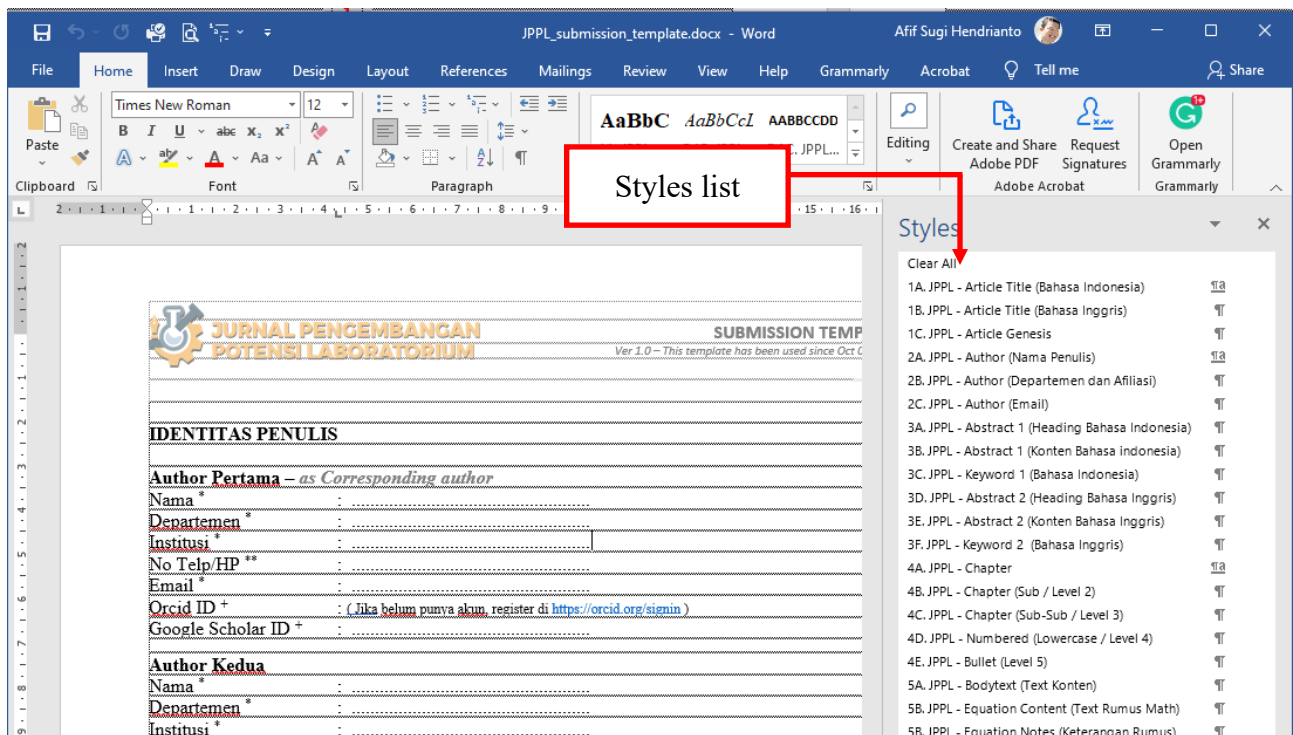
JPPL_submission_template.docx - Word

Afif Sugi Hendrianto

File Home Insert Draw Design Layout References Mailings Review View Help Grammarly Acrobat Tell me Share

Times New Roman 12

Paste

Clipboard Font Paragraph

AaBbC AaBbCcI AABBCCDD

C. JPPL...

Editing

Create and Share Adobe PDF

Request Signatures

Adobe Acrobat

Open Grammarly

Grammarly

Styles list

JURNAL PENGEMBANGAN POTENSI LABORATORIUM

SUBMISSION TEMP

Ver 1.0 – This template has been used since Oct

IDENTITAS PENULIS

Author Pertama – as Corresponding author

Nama * : ..................................................

Departemen * : ..................................................

Institusi * : ..................................................

No Telp/HP ** : ..................................................

Email * : ..................................................

Orcid ID + : ( Jika belum punya akun, register di https://orcid.org/signin )

Google Scholar ID + : ..................................................

Author Kedua

Nama * : ..................................................

Departemen * : ..................................................

Institusi * : ..................................................

Styles

Clear All

1A. JPPL - Article Title (Bahasa Indonesia)

1B. JPPL - Article Title (Bahasa Inggris)

1C. JPPL - Article Genesis

2A. JPPL - Author (Nama Penulis)

2B. JPPL - Author (Departemen dan Afiliasi)

2C. JPPL - Author (Email)

3A. JPPL - Abstract 1 (Heading Bahasa Indonesia)

3B. JPPL - Abstract 1 (Konten Bahasa indonesia)

3C. JPPL - Keyword 1 (Bahasa Indonesia)

3D. JPPL - Abstract 2 (Heading Bahasa Inggris)

3E. JPPL - Abstract 2 (Konten Bahasa Inggris)

3F. JPPL - Keyword 2 (Bahasa Inggris)

4A. JPPL - Chapter

4B. JPPL - Chapter (Sub / Level 2)

4C. JPPL - Chapter (Sub-Sub / Level 3)

4D. JPPL - Numbered (Lowercase / Level 4)

4E. JPPL - Bullet (Level 5)

5A. JPPL - Bodytext (Text Konten)

5B. JPPL - Equation Content (Text Rumus Math)

5B. JPPL - Equation Notes (Keterangan Rumus)